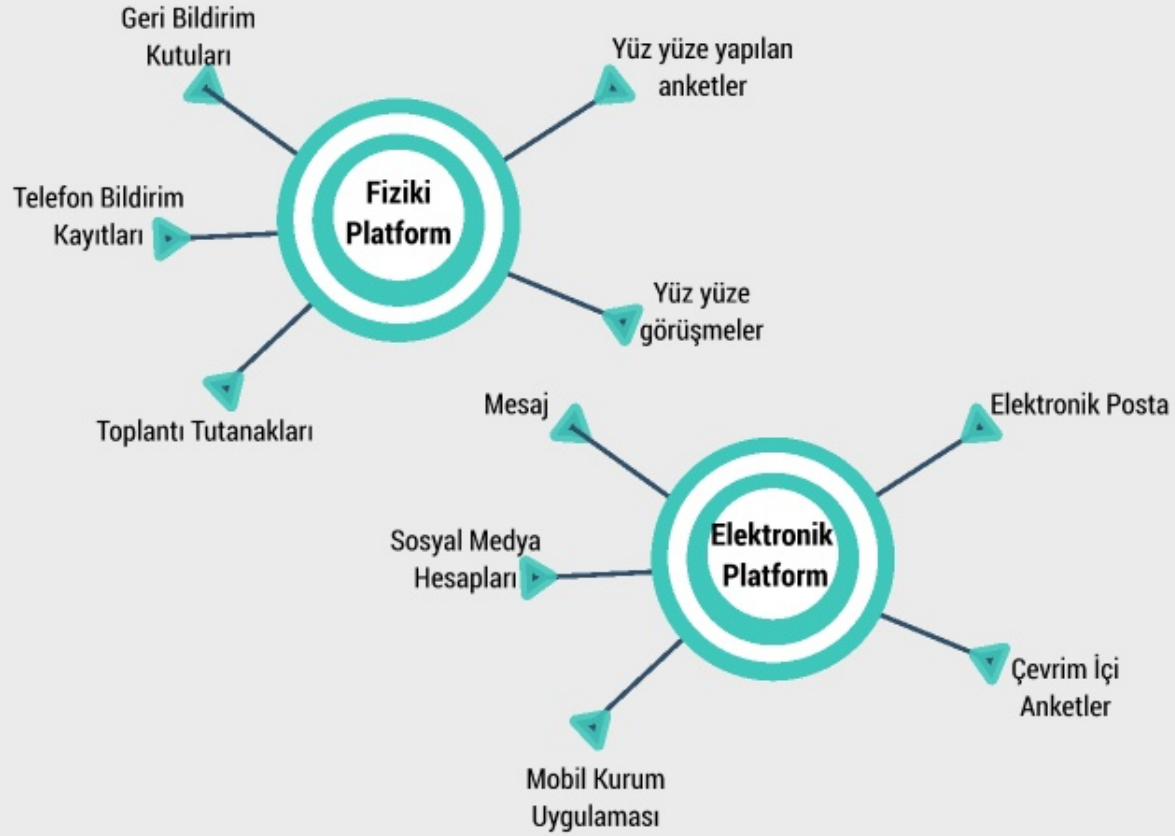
Geri Bildirim Kutuları

Yüz yüze yapılan anketler

Telefon Bildirim Kayıtları

Fiziki Platform

Yüz yüze görüşmeler

Toplantı Tutanakları

Mesaj

Elektronik Posta

Sosyal Medya Hesapları

Elektronik Platform

Çevrim İçi Anketler

Mobil Kurum Uygulaması